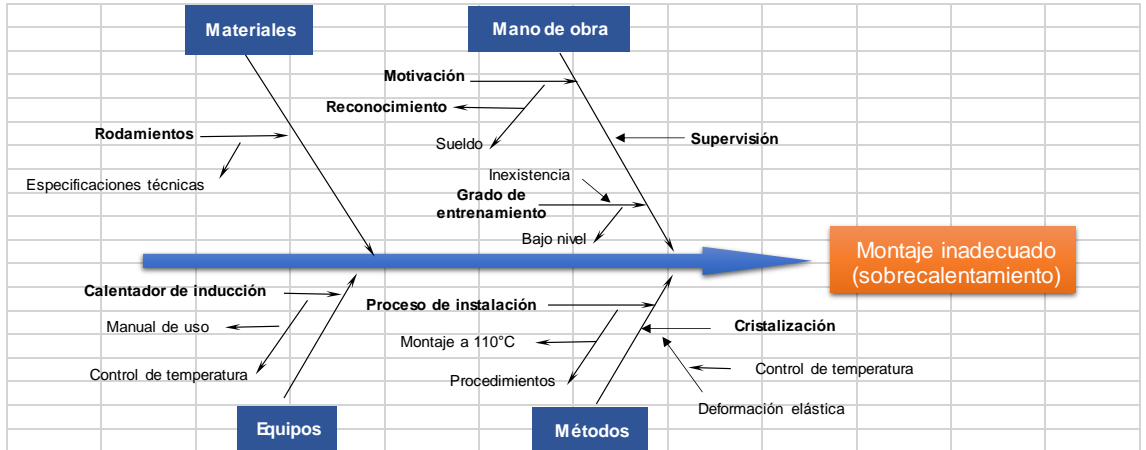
Materiales

Mano de obra

Motivación

Reconocimiento

Rodamientos

Sueldo

Supervisión

Especificaciones técnicas

Inexistencia

Grado de entrenamiento

Bajo nivel

Montaje inadecuado (sobrecalentamiento)

Calentador de inducción

Proceso de instalación

Manual de uso

Cristalización

Montaje a 110°C

Control de temperatura

Control de temperatura

Procedimientos

Deformación elástica

Equipos

Métodos